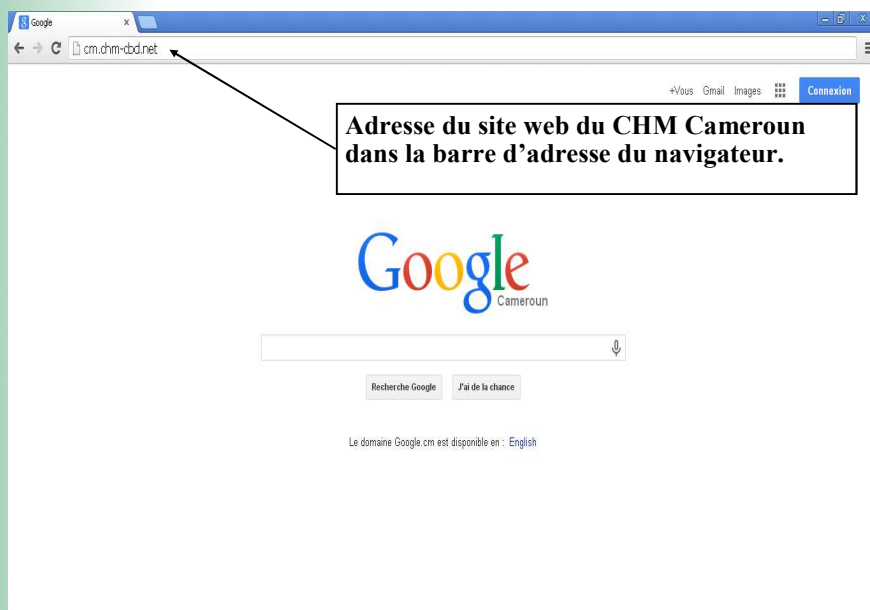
Google ×

cm.chm-cbd.net

+Vous Gmail Images Connexion

Adresse du site web du CHM Cameroun dans la barre d'adresse du navigateur.

Google
Cameroun

Recherche Google J'ai de la chance

Le domaine Google.cm est disponible en : English